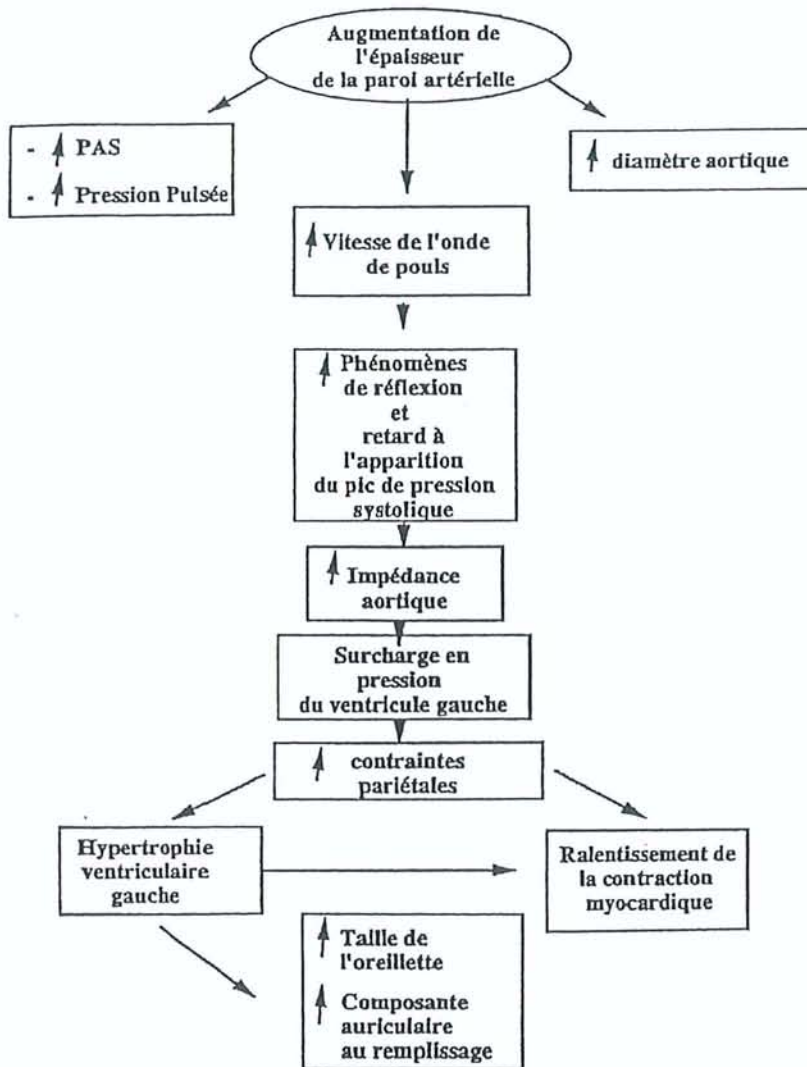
Augmentation de l'épaisseur de la paroi artérielle

- ↑ PAS
- ↑ Pression Pulsée

↑ diamètre aortique

↑ Vitesse de l'onde de pouls

↑ Phénomènes de réflexion et retard à l'apparition du pic de pression systolique

↑ Impédance aortique

Surcharge en pression du ventricule gauche

↑ contraintes pariétales

Hypertrophie ventriculaire gauche

Ralentissement de la contraction myocardique

↑ Taille de l'oreillette
↑ Composante auriculaire au remplissage